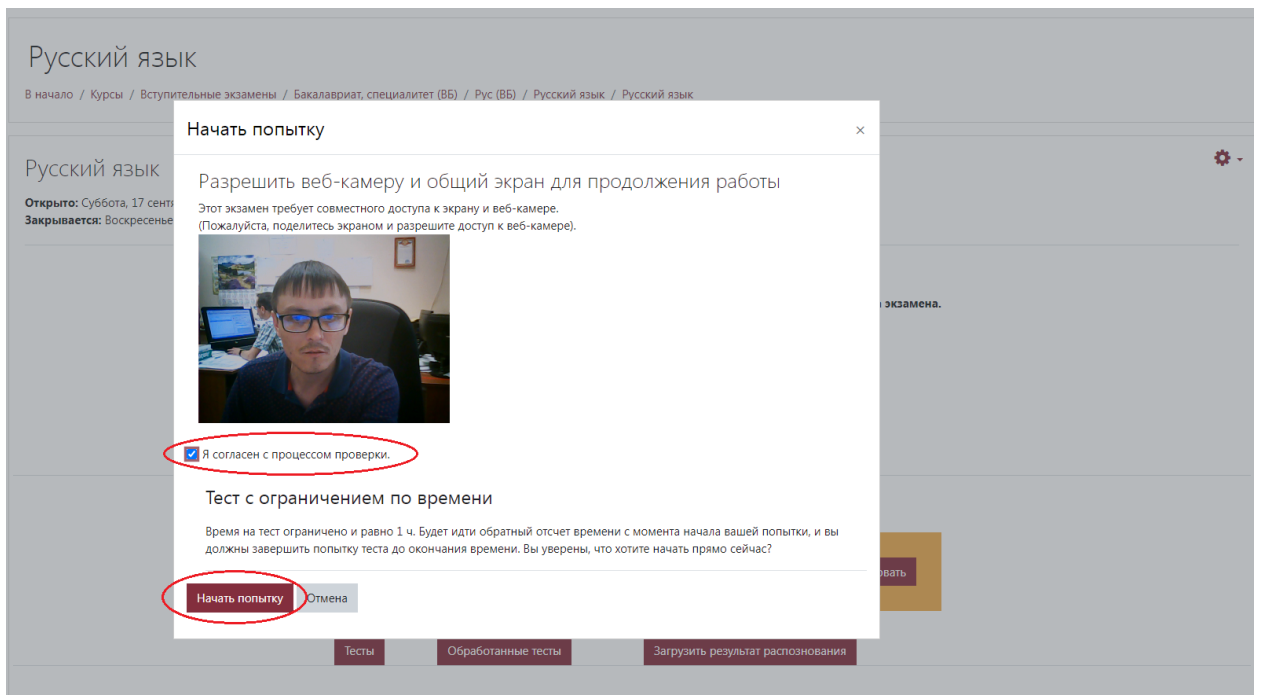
Русский язык

В начало / Курсы / Вступительные экзамены / Бакалавриат, специалитет (ВБ) / Рус (ВБ) / Русский язык / Русский язык

Русский язык

Открыто: Суббота, 17 сентя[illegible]
Закрывается: Воскресенье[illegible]

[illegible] экзамена.

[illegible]овать

Начать попытку ×

Разрешить веб-камеру и общий экран для продолжения работы

Этот экзамен требует совместного доступа к экрану и веб-камере.
(Пожалуйста, поделитесь экраном и разрешите доступ к веб-камере).

Я согласен с процессом проверки.

Тест с ограничением по времени

Время на тест ограничено и равно 1 ч. Будет идти обратный отсчет времени с момента начала вашей попытки, и вы должны завершить попытку теста до окончания времени. Вы уверены, что хотите начать прямо сейчас?

Начать попытку Отмена

Тесты Обработанные тесты Загрузить результат распознования